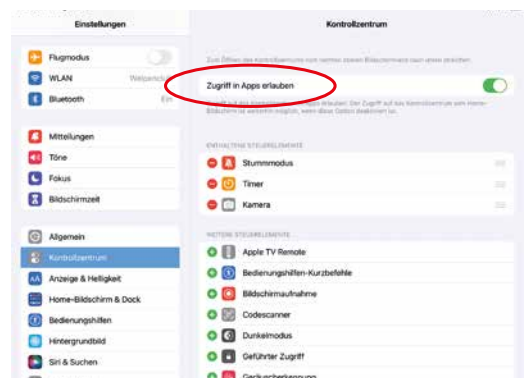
Einstellungen

Flugmodus
WLAN
Bluetooth

Mitteilungen
Töne
Fokus
Bildschirmzeit

Allgemein
Kontrollzentrum
Anzeige & Helligkeit
Home-Bildschirm & Dock
Bedienungshilfen
Hintergrundbild
Siri & Suchen

Kontrollzentrum

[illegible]

Zugriff in Apps erlauben

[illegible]

ENTHALTENE STEUERELEMENTE

Stummmodus
Timer
Kamera

WEITERE STEUERELEMENTE

Apple TV Remote
Bedienungshilfen-Kurzbefehle
Bildschirmaufnahme
Codescanner
Dunkelmodus
Geführter Zugriff
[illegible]